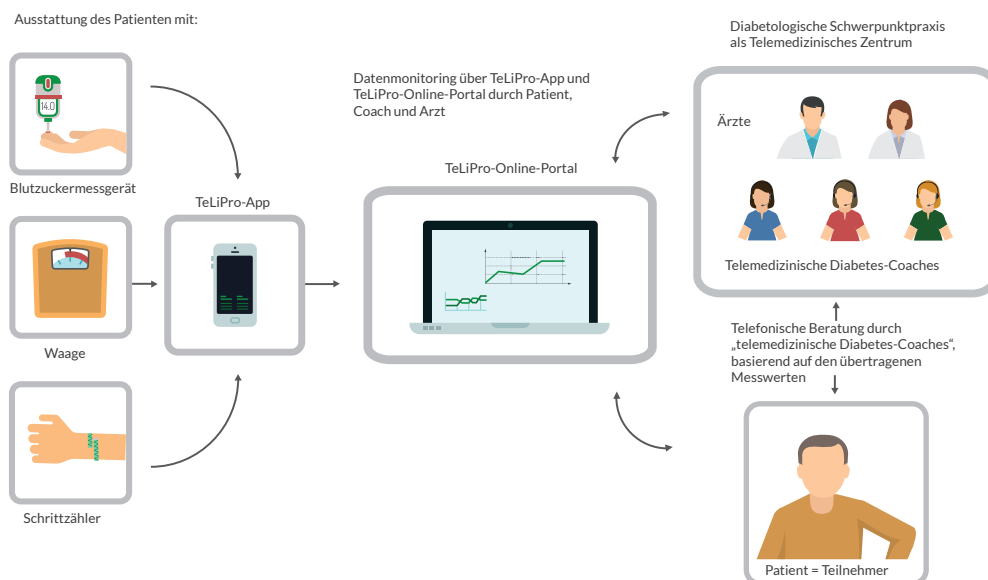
Ausstattung des Patienten mit:

14.0

Blutzuckermessgerät

Waage

Schrittzähler

TeLiPro-App

Datenmonitoring über TeLiPro-App und TeLiPro-Online-Portal durch Patient, Coach und Arzt

TeLiPro-Online-Portal

Diabetologische Schwerpunktpraxis als Telemedizinisches Zentrum

Ärzte

Telemedizinische Diabetes-Coaches

Telefonische Beratung durch „telemedizinische Diabetes-Coaches“, basierend auf den übertragenen Messwerten

Patient = Teilnehmer